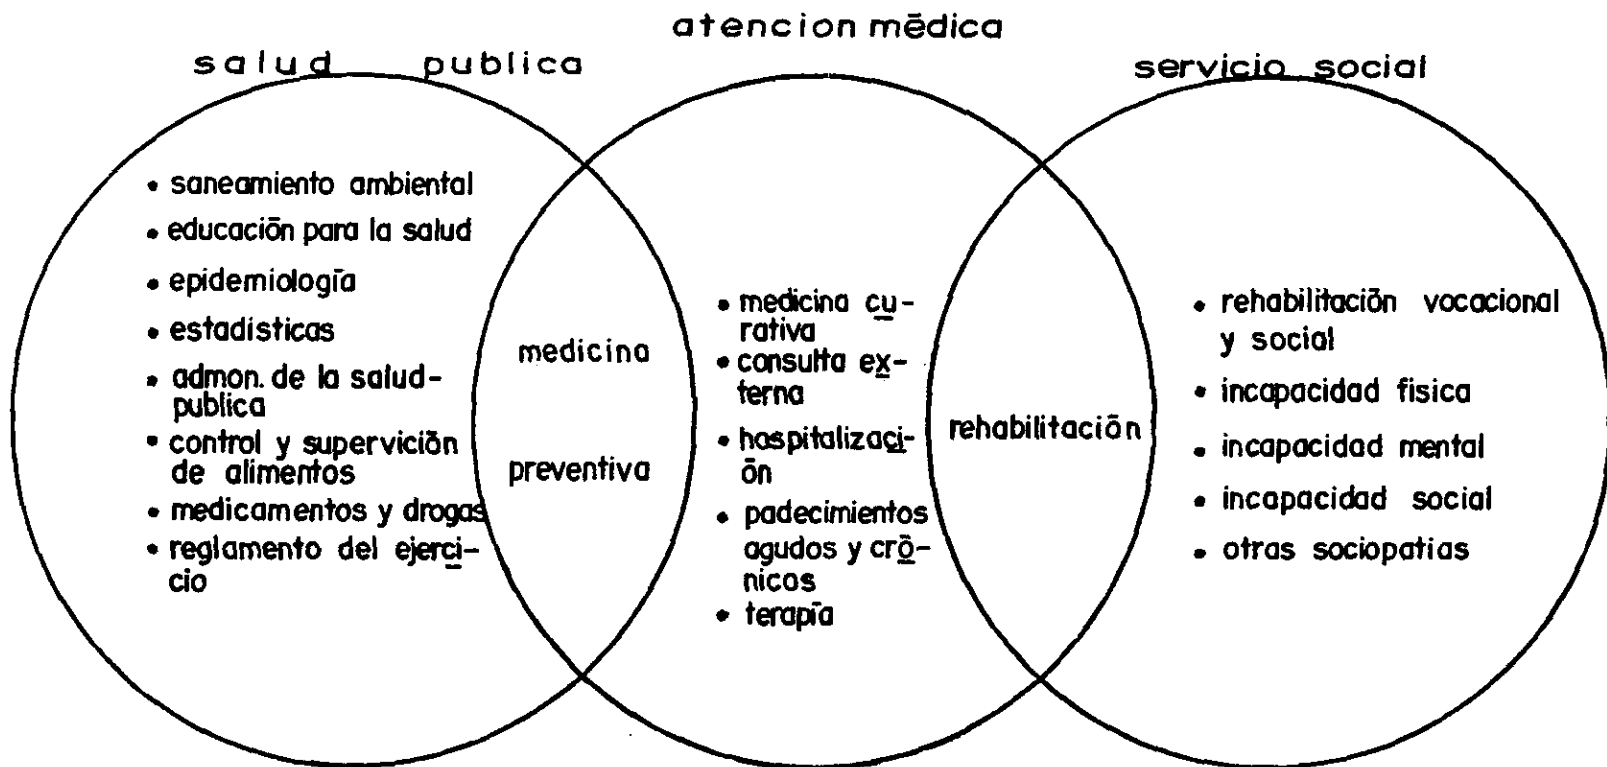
atencion mēdica

salud publica

servicio social

• saneamiento ambiental
• educaciōn para la salud
• epidemiologīa
• estadisticas
• admon. de la salud-publica
• control y superviciōn de alimentos
• medicamentos y drogas
• reglamento del ejercicio

medicina

preventiva

• medicina curativa
• consulta externa
• hospitalizaciōn
• padecimientos agudos y crōnicos
• terapīa

rehabilitaciōn

• rehabilitaciōn vocacional y social
• incapacidad fisica
• incapacidad mental
• incapacidad social
• otras sociopatias